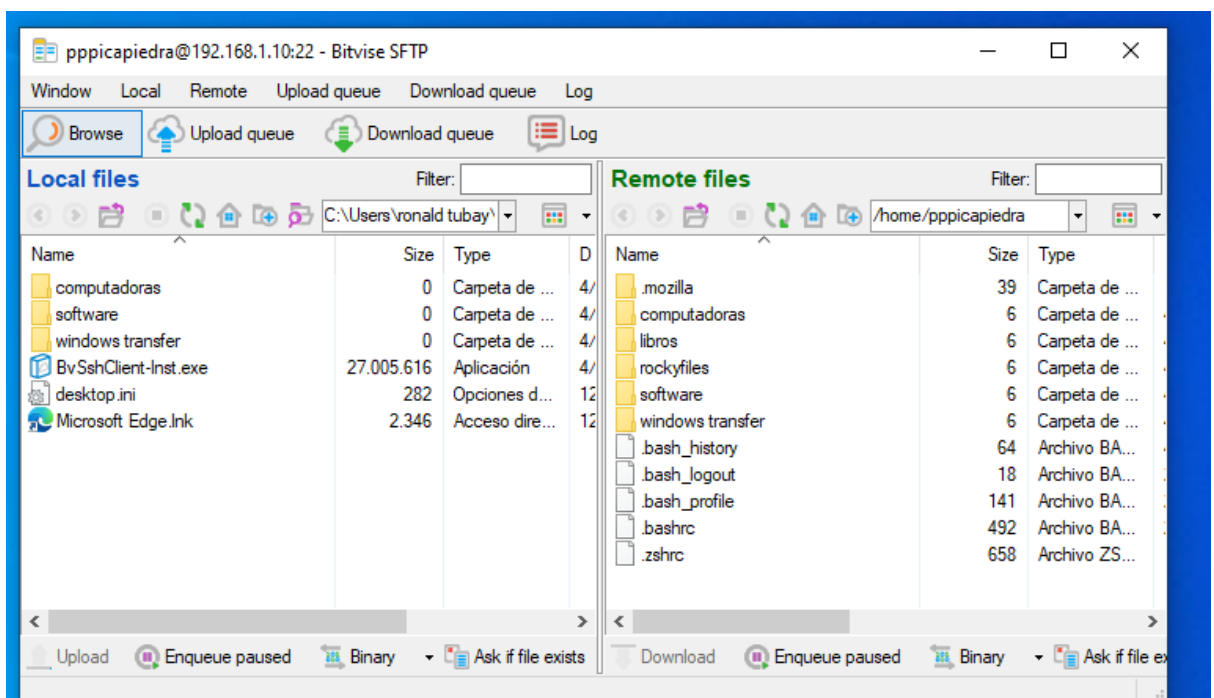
pppicapiedra@192.168.1.10:22 - Bitvise SFTP

Window Local Remote Upload queue Download queue Log

Browse Upload queue Download queue Log

Local files

Filter:

C:\Users\ronald tubay\

| Name | Size | Type | D |
|---|---|---|---|
| computadoras | 0 | Carpeta de ... | 4/ |
| software | 0 | Carpeta de ... | 4/ |
| windows transfer | 0 | Carpeta de ... | 4/ |
| BvSshClient-Inst.exe | 27.005.616 | Aplicación | 4/ |
| desktop.ini | 282 | Opciones d... | 12 |
| Microsoft Edge.lnk | 2.346 | Acceso dire... | 12 |

Remote files

Filter:

/home/pppicapiedra

| Name | Size | Type |
|---|---|---|
| .mozilla | 39 | Carpeta de ... |
| computadoras | 6 | Carpeta de ... |
| libros | 6 | Carpeta de ... |
| rockyfiles | 6 | Carpeta de ... |
| software | 6 | Carpeta de ... |
| windows transfer | 6 | Carpeta de ... |
| .bash_history | 64 | Archivo BA... |
| .bash_logout | 18 | Archivo BA... |
| .bash_profile | 141 | Archivo BA... |
| .bashrc | 492 | Archivo BA... |
| .zshrc | 658 | Archivo ZS... |

Upload Enqueue paused Binary Ask if file exists

Download Enqueue paused Binary Ask if file ex